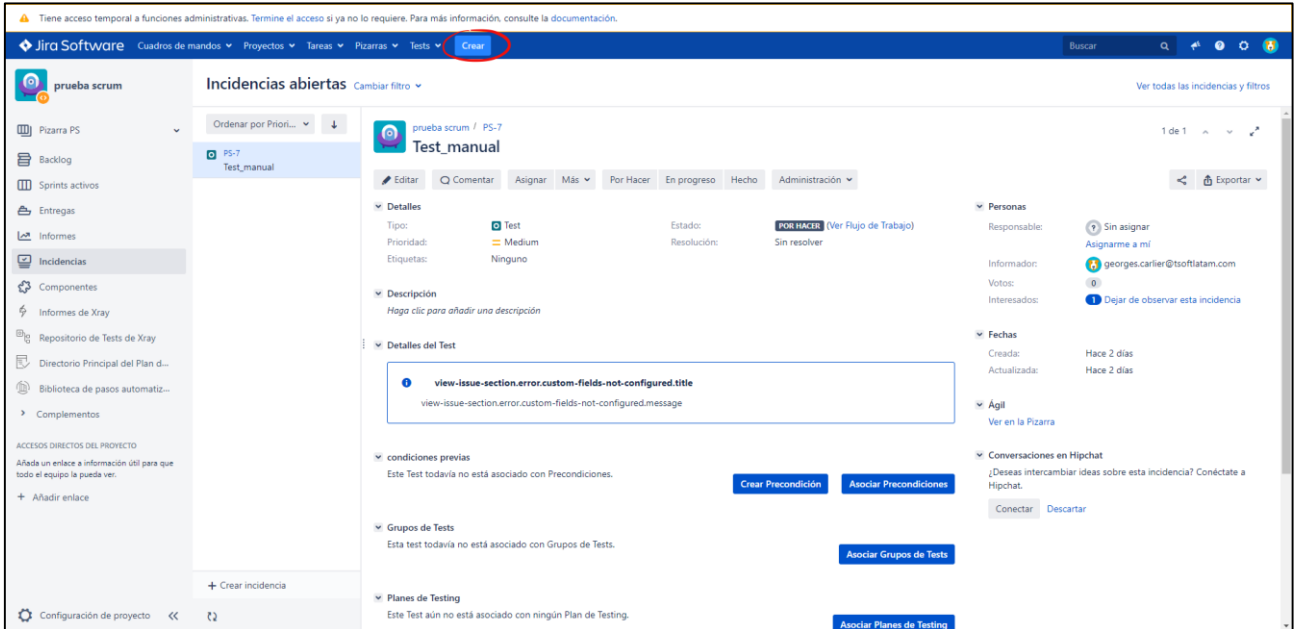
Tiene acceso temporal a funciones administrativas. Termine el acceso si ya no lo requiere. Para más información, consulte la documentación.

Jira Software Cuadros de mandos Proyectos Tareas Pizarras Tests Crear Buscar

prueba scrum

Pizarra PS
Backlog
Sprints activos
Entregas
Informes
Incidencias
Componentes
Informes de Xray
Repositorio de Tests de Xray
Directorio Principal del Plan d...
Biblioteca de pasos automatiz...
Complementos

ACCESOS DIRECTOS DEL PROYECTO
Añada un enlace a información útil para que todo el equipo la pueda ver.
+ Añadir enlace

Configuración de proyecto

Incidencias abiertas Cambiar filtro

Ver todas las incidencias y filtros

Ordenar por Priori...

PS-7
Test_manual

+ Crear incidencia

prueba scrum / PS-7
Test_manual

1 de 1

Editar Comentar Asignar Más Por Hacer En progreso Hecho Administración

Exportar

Detalles
Tipo: Test
Prioridad: Medium
Etiquetas: Ninguno
Estado: POR HACER (Ver Flujo de Trabajo)
Resolución: Sin resolver

Descripción
Haga clic para añadir una descripción

Detalles del Test
view-issue-section.error.custom-fields-not-configured.title
view-issue-section.error.custom-fields-not-configured.message

condiciones previas
Este Test todavía no está asociado con Precondiciones.
Crear Precondición Asociar Precondiciones

Grupos de Tests
Esta test todavía no está asociado con Grupos de Tests.
Asociar Grupos de Tests

Planes de Testing
Este Test aún no está asociado con ningún Plan de Testing.
Asociar Planes de Testing

Personas
Responsable: Sin asignar
Asignarme a mí
Informador: georges.carlier@tsoftlatam.com
Votos: 0
Interesados: 1 Dejar de observar esta incidencia

Fechas
Creada: Hace 2 días
Actualizada: Hace 2 días

Ágil
Ver en la Pizarra

Conversaciones en Hipchat
¿Deseas intercambiar ideas sobre esta incidencia? Conéctate a Hipchat.
Conectar Descartar